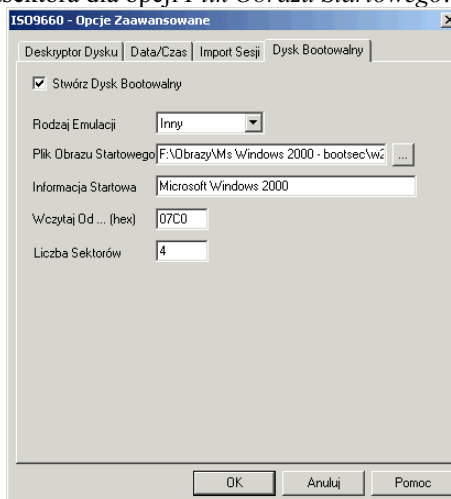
sektora dla opcji Plik Obrazu Startowego.

ISO9660 - Opcje Zaawansowane

Deskryptor Dysku | Data/Czas | Import Sesji | Dysk Bootowalny

Stwórz Dysk Bootowalny

Rodzaj Emulacji | Inny

Plik Obrazu Startowego | F:\Obrazy\Ms Windows 2000 - bootsec\w2 | ...

Informacja Startowa | Microsoft Windows 2000

Wczytaj Od ... (hex) | 07C0

Liczba Sektorów | 4

OK | Anuluj | Pomoc